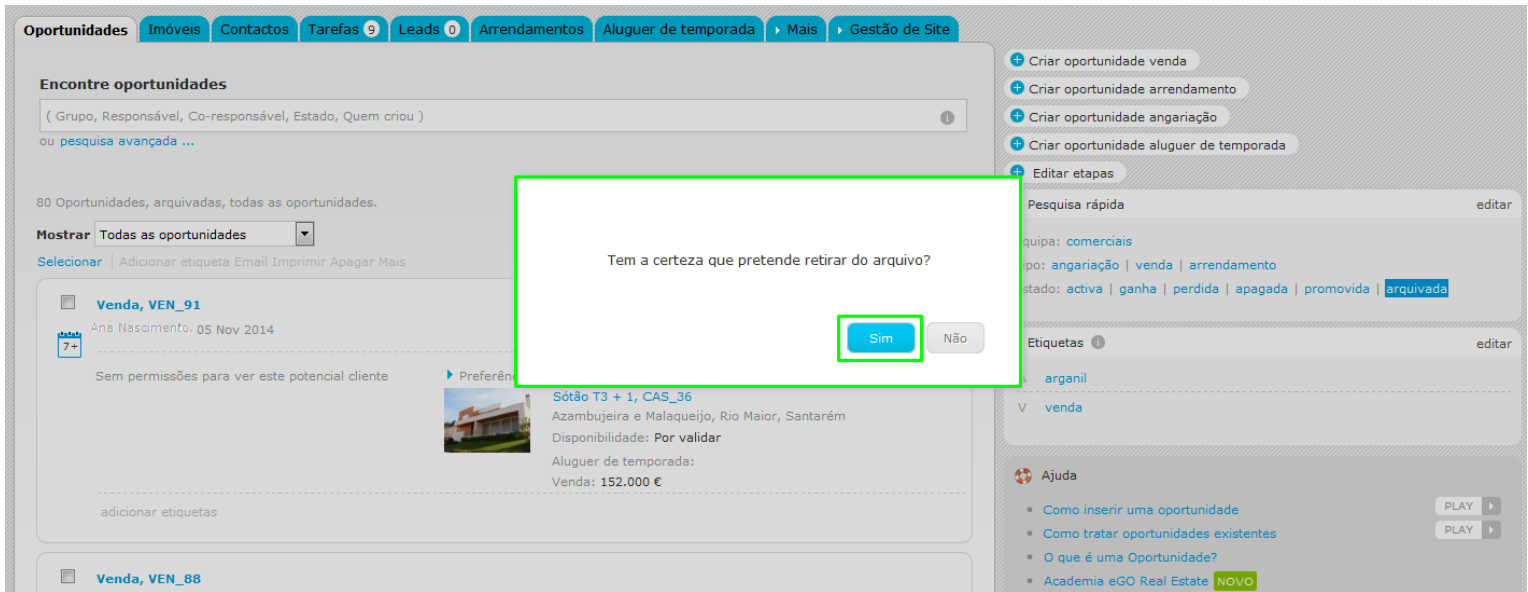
Oportunidades | Imóveis | Contactos | Tarefas 9 | Leads 0 | Arrendamentos | Aluguer de temporada | Mais | Gestão de Site

Encontre oportunidades

( Grupo, Responsável, Co-responsável, Estado, Quem criou )

ou pesquisa avançada ...

80 Oportunidades, arquivadas, todas as oportunidades.

Mostrar Todas as oportunidades

Selecionar | Adicionar etiqueta Email Imprimir Apagar Mais

Venda, VEN_91

Ana Nascimento, 05 Nov 2014

7+

Sem permissões para ver este potencial cliente

Preferên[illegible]

Sótão T3 + 1, CAS_36

Azambujeira e Malaqueijo, Rio Maior, Santarém

Disponibilidade: Por validar

Aluguer de temporada:

Venda: 152.000 €

adicionar etiquetas

Venda, VEN_88

Tem a certeza que pretende retirar do arquivo?

Sim

Não

Criar oportunidade venda

Criar oportunidade arrendamento

Criar oportunidade angariação

Criar oportunidade aluguer de temporada

Editar etapas

Pesquisa rápida

editar

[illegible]quipa: comerciais

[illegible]ipo: angariação | venda | arrendamento

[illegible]stado: activa | ganha | perdida | apagada | promovida | arquivada

Etiquetas

editar

arganil

V venda

Ajuda

Como inserir uma oportunidade PLAY

Como tratar oportunidades existentes PLAY

O que é uma Oportunidade?

Academia eGO Real Estate NOVO